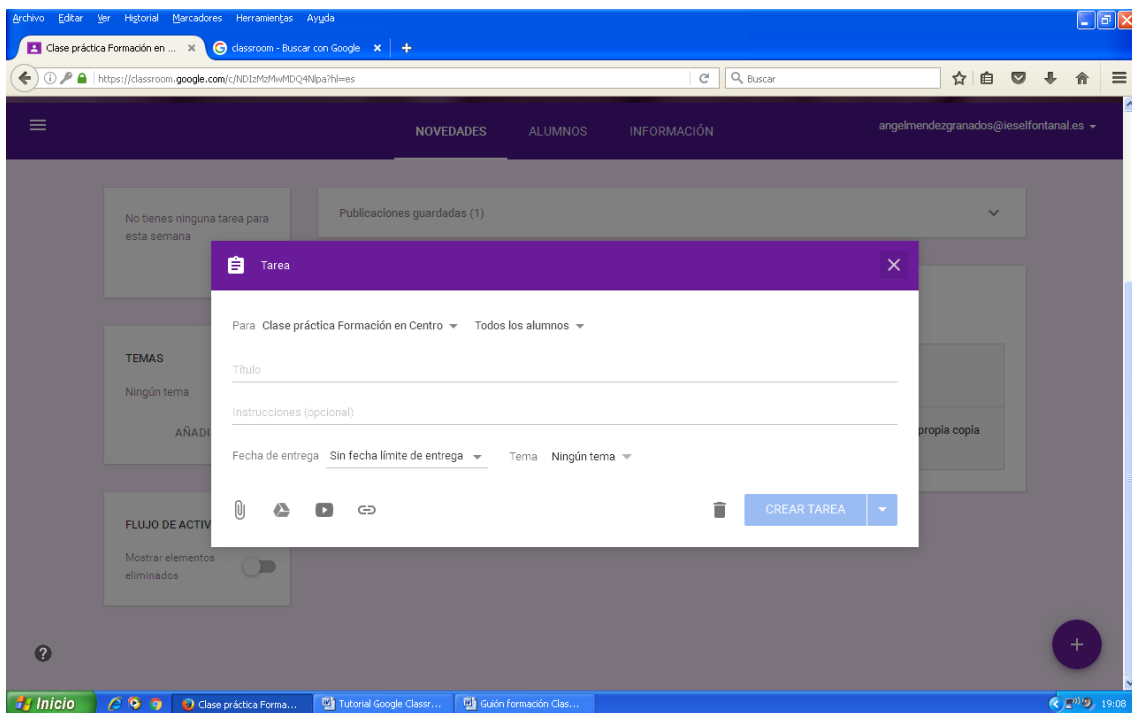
Archivo Editar Ver Historial Marcadores Herramientas Ayuda

Clase práctica Formación en ... ×
classroom - Buscar con Google ×
+

https://classroom.google.com/c/NDIzMzMwMDQ4Nlpa?hl=es
Buscar

NOVEDADES ALUMNOS INFORMACIÓN
angelmendezgranados@ieselfontanal.es

No tienes ninguna tarea para esta semana

Publicaciones guardadas (1)

TEMAS
Ningún tema
AÑADI

propia copia

FLUJO DE ACTIV
Mostrar elementos eliminados

Tarea

Para Clase práctica Formación en Centro Todos los alumnos

Título

Instrucciones (opcional)

Fecha de entrega Sin fecha límite de entrega Tema Ningún tema

CREAR TAREA

?

+

Inicio
Clase práctica Forma...
Tutorial Google Classr...
Guión formación Clas...
19:08